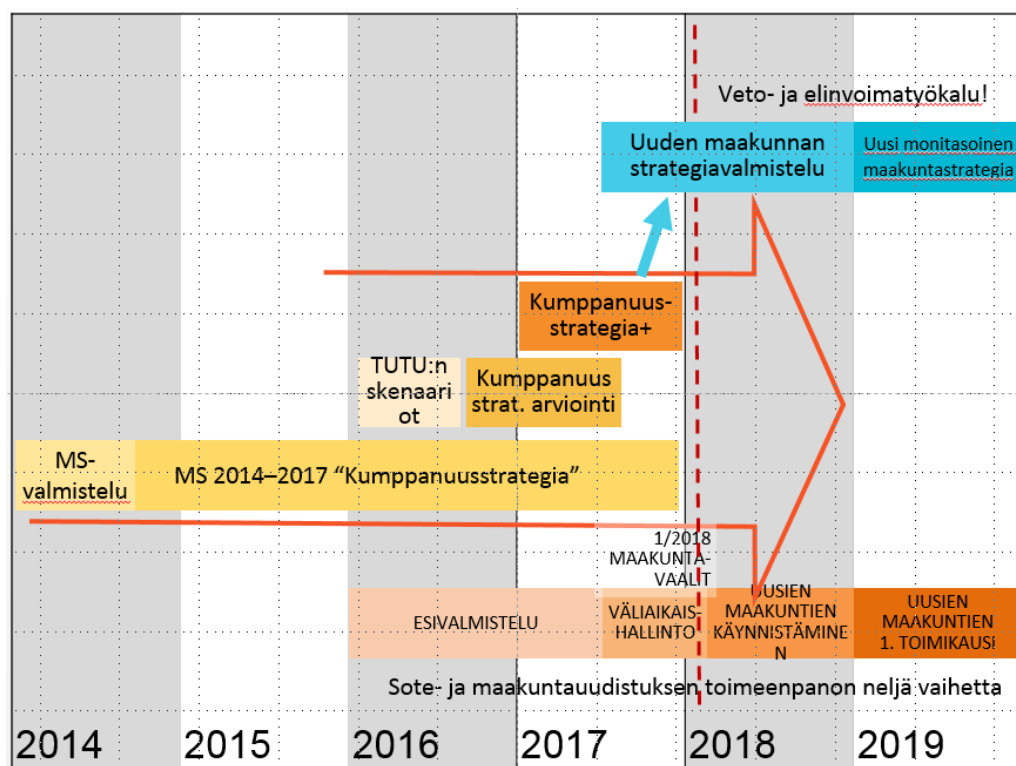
Veto- ja elinvoimatyökalu!

Uuden maakunnan strategiavalmistelu

Uusi monitasoinen maakuntastrategia

Kumppanuus-strategia+

TUTU:n skenaariot

Kumppanuus strat. arviointi

MS-valmistelu

MS 2014–2017 “Kumppanuusstrategia”

1/2018 MAAKUNTA-VAALIT

ESIVALMISTELU

VÄLIAIKAIS-HALLINTO

UUSIEN MAAKUNTIEN KÄYNNISTÄMINEN

UUSIEN MAAKUNTIEN 1. TOIMIKAUSI

Sote- ja maakuntauudistuksen toimeenpanon neljä vaihetta

2014 2015 2016 2017 2018 2019